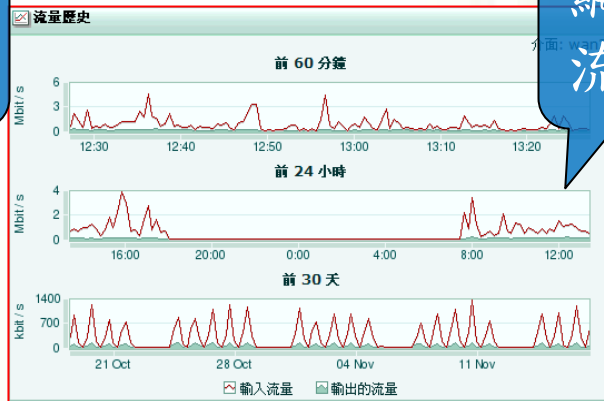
流量歷史

介面: wan

前 60 分鐘

6
3
0
Mbit / s

12:30 12:40 12:50 13:00 13:10 13:20

前 24 小時

4
2
0
Mbit / s

16:00 20:00 0:00 4:00 8:00 12:00

前 30 天

1400
700
0
kbit / s

21 Oct 28 Oct 04 Nov 11 Nov

輸入流量 輸出的流量

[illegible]
流